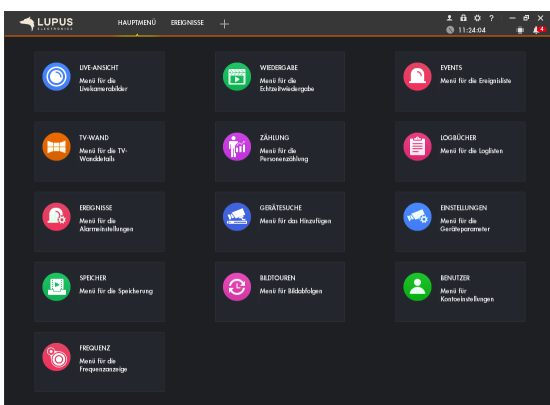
LUPUS ELECTRONICS

HAUPTMENÜ EREIGNISSE +

11:24:04

4

LIVE-ANSICHT
Menü für die Livekamerabilder

WIEDERGABE
Menü für die Echtzeitwiedergabe

EVENTS
Menü für die Ereignisliste

TV-WAND
Menü für die TV-Wanddetails

ZÄHLUNG
Menü für die Personenzählung

LOGBÜCHER
Menü für die Loglisten

EREIGNISSE
Menü für die Alarmeinstellungen

GERÄTESUCHE
Menü für das Hinzufügen

EINSTELLUNGEN
Menü für die Geräteparameter

SPEICHER
Menü für die Speicherung

BILDTOUREN
Menü für Bildabfolgen

BENUTZER
Menü für die Kontoeinstellungen

FREQUENZ
Menü für die Frequenzanzeige